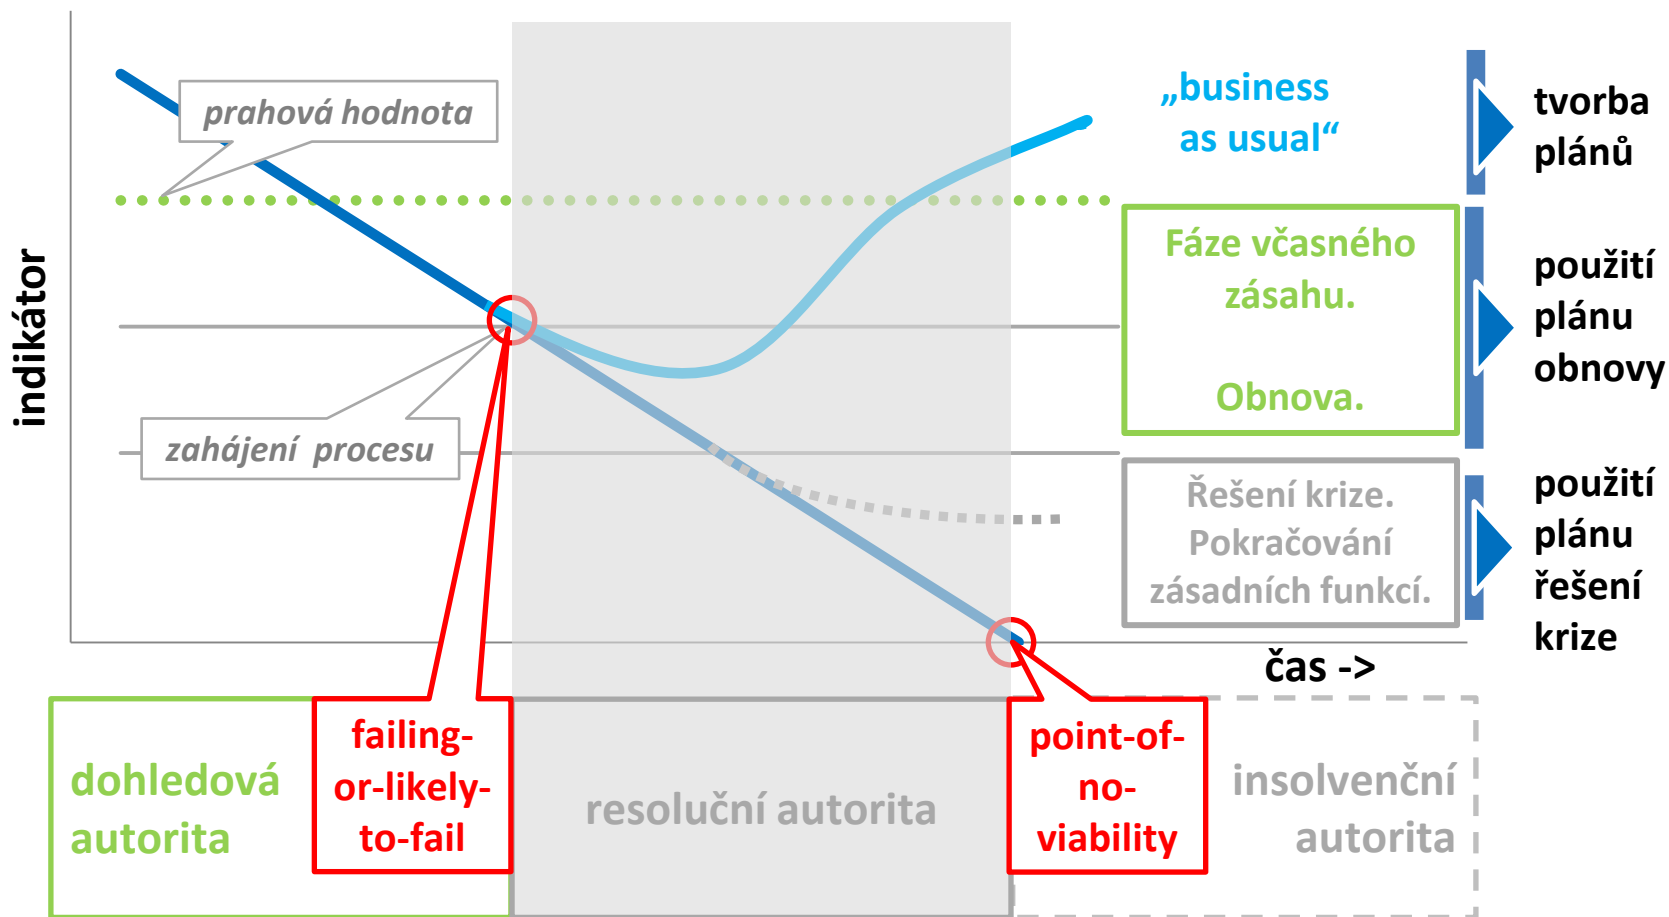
prahová hodnota

„business as usual“

tvorba plánů

indikátor

Fáze včasného zásahu.

Obnova.

použití plánu obnovy

zahájení procesu

Řešení krize. Pokračování zásadních funkcí.

použití plánu řešení krize

čas ->

dohledová autorita

failing-or-likely-to-fail

resoluční autorita

point-of-no-viability

insolvenční autorita